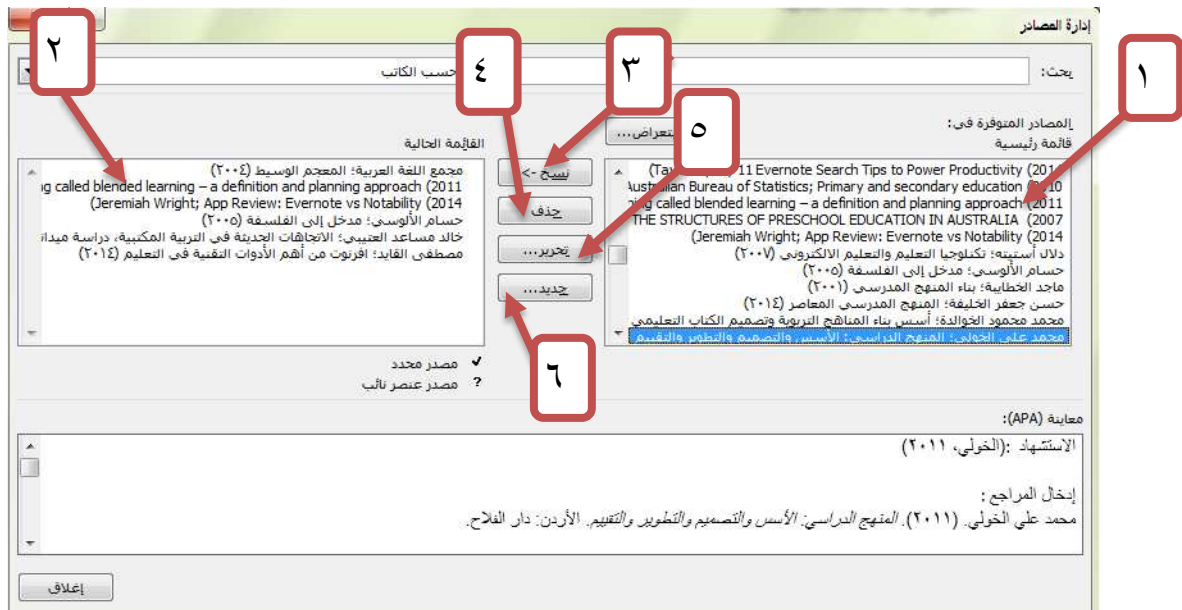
إدارة المصادر

بحث:

حسب الكاتب

المصادر المتوفرة في:
قائمة رئيسية

استعراض...

القائمة الحالية

(Taylor; 11 Evernote Search Tips to Power Productivity (2011
Australian Bureau of Statistics; Primary and secondary education (2010
ing called blended learning – a definition and planning approach (2011
THE STRUCTURES OF PRESCHOOL EDUCATION IN AUSTRALIA (2007
(Jeremiah Wright; App Review: Evernote vs Notability (2014
دلال أستيتة؛ تكنولوجيا التعليم والتعليم الالكتروني (٢٠٠٧)
حسام الألوسي؛ مدخل إلى الفلسفة (٢٠٠٥)
ماجد الخطايبة؛ بناء المنهج المدرسي (٢٠٠١)
حسن جعفر الخليفة؛ المنهج المدرسي المعاصر (٢٠١٤)
محمد محمود الخوالدة؛ أسس بناء المناهج التربوية وتصميم الكتاب التعليمي
محمد علي الخولي؛ المنهج الدراسي: الأسس والتصميم والتطوير والتقييم

نسخ ->

حذف

تحرير...

جديد...

مجمع اللغة العربية؛ المعجم الوسيط (٢٠٠٤)
ing called blended learning – a definition and planning approach (2011
(Jeremiah Wright; App Review: Evernote vs Notability (2014
حسام الألوسي؛ مدخل إلى الفلسفة (٢٠٠٥)
خالد مساعد العتيبي؛ الاتجاهات الحديثة في التربية المكتبية، دراسة ميدان
مصطفى القايد؛ اقرنوت من أهم الأدوات التقنية في التعليم (٢٠١٤)

✔ مصدر محدد
? مصدر عنصر نائب

١
٢
٣
٤
٥
٦

معاينة (APA):

الاستشهاد :(الخولي، ٢٠١١)

إدخال المراجع :
محمد علي الخولي. (٢٠١١). المنهج الدراسي: الأسس والتصميم والتطوير والتقييم. الأردن: دار الفلاح.

إغلاق